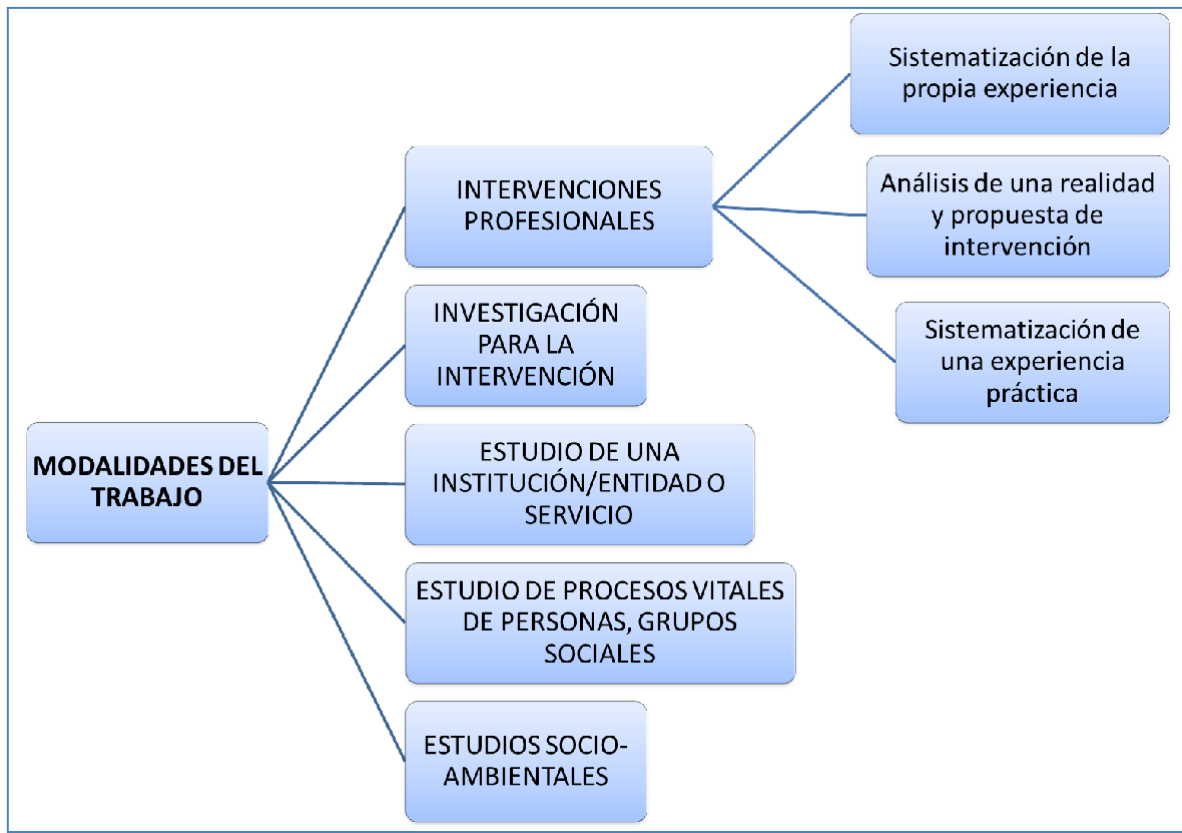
MODALIDADES DEL TRABAJO

INTERVENCIONES PROFESIONALES

Sistematización de la propia experiencia

Análisis de una realidad y propuesta de intervención

Sistematización de una experiencia práctica

INVESTIGACIÓN PARA LA INTERVENCIÓN

ESTUDIO DE UNA INSTITUCIÓN/ENTIDAD O SERVICIO

ESTUDIO DE PROCESOS VITALES DE PERSONAS, GRUPOS SOCIALES

ESTUDIOS SOCIO-AMBIENTALES